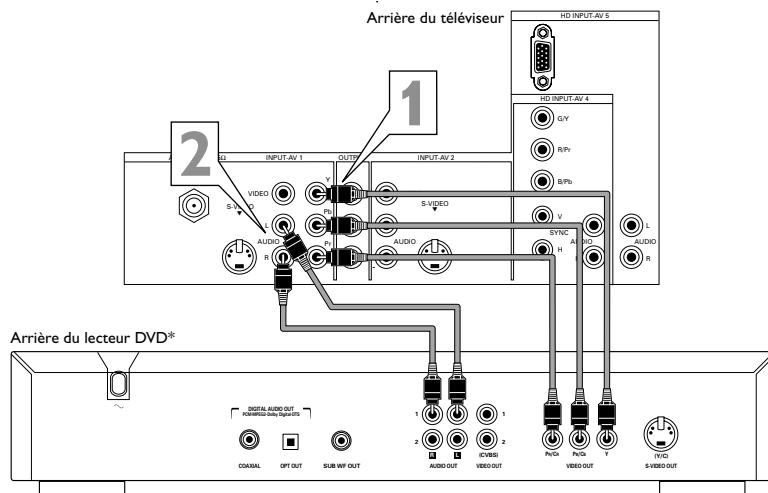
Arrière du téléviseur

HD INPUT-AV 5

HD INPUT-AV 4

G/Y

R/Pr

B/Pb

1

2

INPUT-AV 1

OUTPUT

INPUT-AV 2

VIDEO

S-VIDEO

Y

Pb

Pr

AUDIO

L

R

S-VIDEO

AUDIO

V

SYNC

H

AUDIO

L

AUDIO

R

Arrière du lecteur DVD*

DIGITAL AUDIO OUT
PCM/MPEG2-Dolby Digital-DTS

COAXIAL

OPT OUT

SUB W/F OUT

1

2

R

L

AUDIO OUT

1

2

(CVBS)

VIDEO OUT

Pr/Cr

Pb/Cb

Y

VIDEO OUT

(Y/C)

S-VIDEO OUT